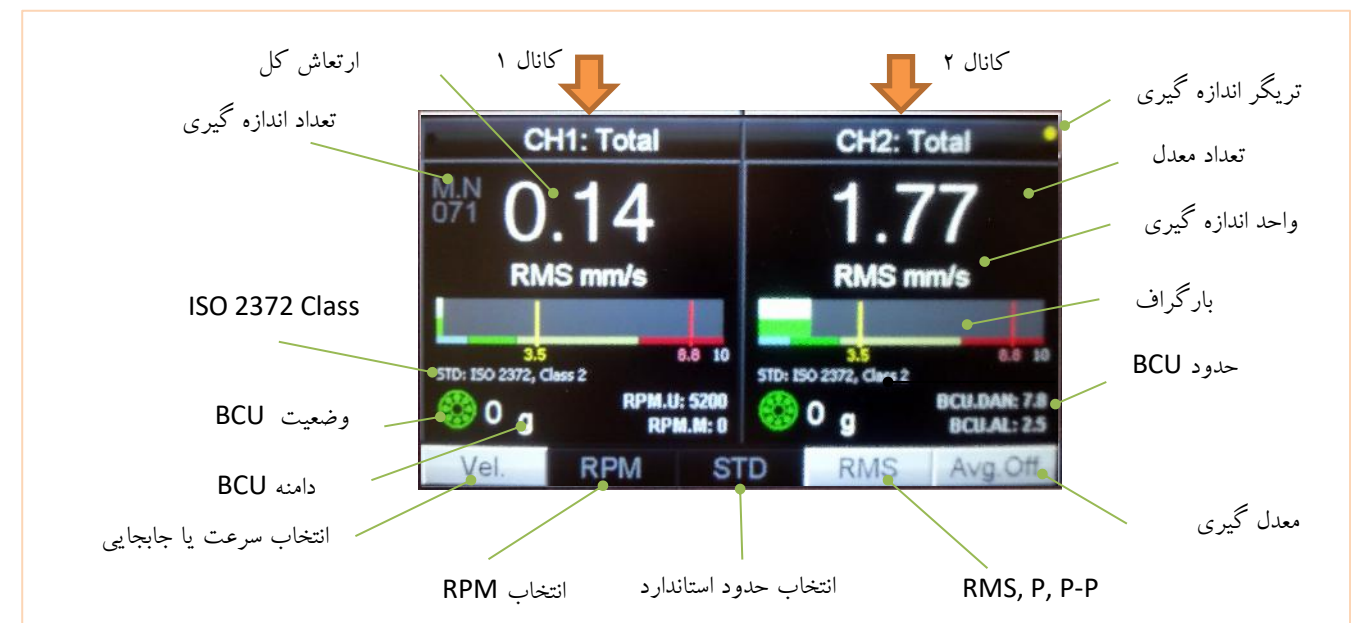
ارتعاش کل

کانال ۱

کانال ۲

تریگر اندازه گیری

تعداد اندازه گیری

CH1: Total

CH2: Total

تعداد معدل

M.N
071

0.14

1.77

واحد اندازه گیری

RMS mm/s

RMS mm/s

بارگراف

ISO 2372 Class

3.5

8.8 10

3.5

8.8 10

STD: ISO 2372, Class 2

STD: ISO 2372, Class 2

حدود BCU

وضعیت BCU

0 g

RPM.U: 5200
RPM.M: 0

0 g

BCU.DAN: 7.8
BCU.AL: 2.5

دامنه BCU

Vel.

RPM

STD

RMS

Avg.Off

معدل گیری

انتخاب سرعت یا جابجایی

انتخاب RPM

انتخاب حدود استاندارد

RMS, P, P-P